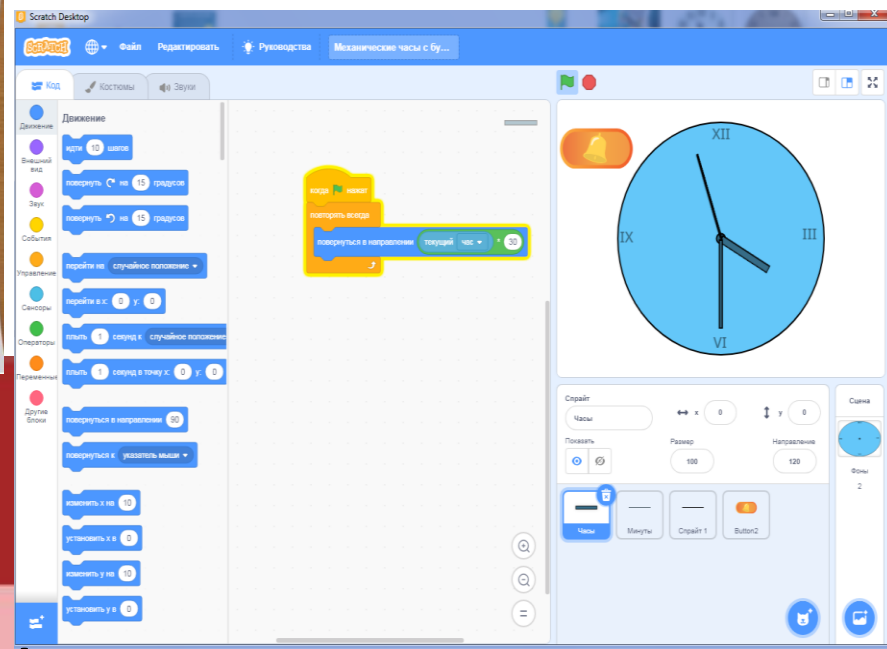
Scratch Desktop

SCRATCH Файл Редактировать Руководства Механические часы с бу...

Код Костюмы Звуки

Движение
Внешний вид
Звук
События
Управление
Сенсоры
Операторы
Переменные
Другие блоки

Движение
идти 10 шагов
повернуть на 15 градусов
повернуть на 15 градусов
перейти на случайное положение
перейти в x: 0 y: 0
плыть 1 секунд к случайное положение
плыть 1 секунд в точку x: 0 y: 0
повернуться в направлении 90
повернуться к указатель мыши
изменить x на 10
установить x в 0
изменить y на 10
установить y в 0

когда нажат
повторять всегда
повернуться в направлении текущий час * 30

XII
III
VI
IX

Спрайт Часы x 0 y 0
Показать Размер 100 Направление 120
Часы Минуты Спрайт 1 Button2

Сцена
Фоны
2